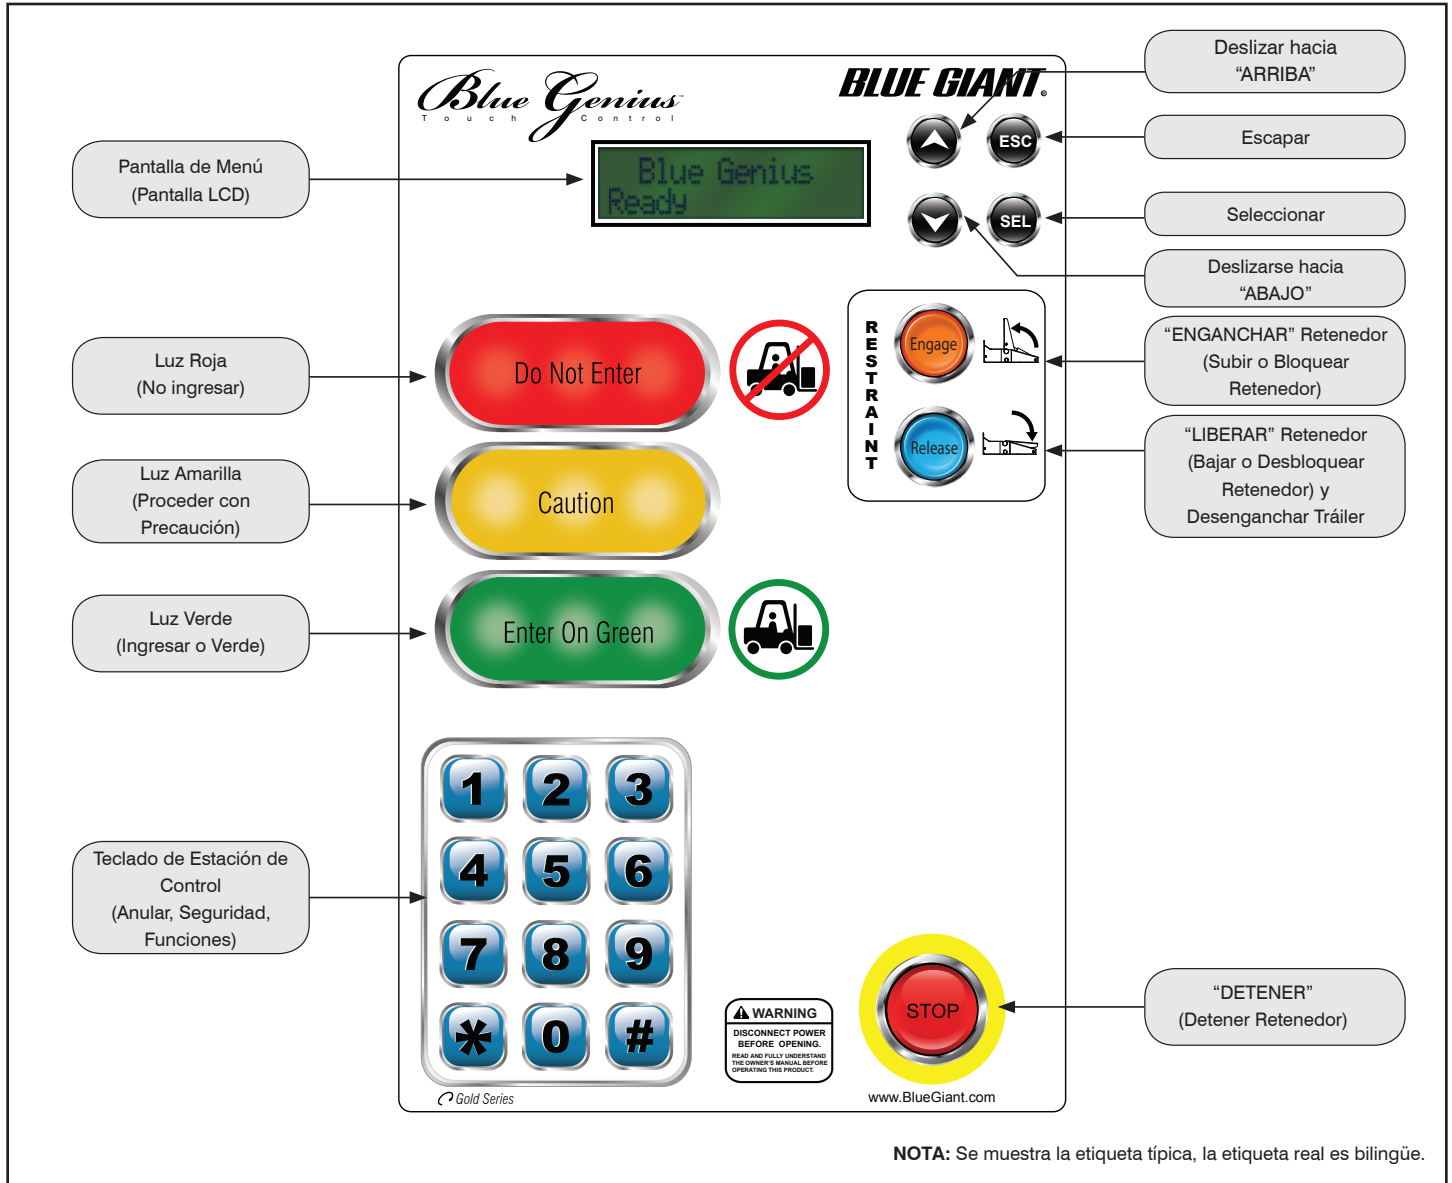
Blue Genius
Touch Control

BLUE GIANT.

Deslizar hacia "ARRIBA"

Escapar

Seleccionar

Deslizarse hacia "ABAJO"

Pantalla de Menú (Pantalla LCD)

Blue Genius
Ready

ESC

SEL

RESTRAINT

Engage

Release

"ENGANCHAR" Retenedor (Subir o Bloquear Retenedor)

"LIBERAR" Retenedor (Bajar o Desbloquear Retenedor) y Desenganchar Tráiler

Luz Roja (No ingresar)

Do Not Enter

Luz Amarilla (Proceder con Precaución)

Caution

Luz Verde (Ingresar o Verde)

Enter On Green

Teclado de Estación de Control (Anular, Seguridad, Funciones)

1 2 3
4 5 6
7 8 9
✱ 0 #

WARNING
DISCONNECT POWER BEFORE OPENING.
READ AND FULLY UNDERSTAND THE OWNER'S MANUAL BEFORE OPERATING THIS PRODUCT.

STOP

"DETENER" (Detener Retenedor)

Gold Series

www.BlueGiant.com

**NOTA:** Se muestra la etiqueta típica, la etiqueta real es bilingüe.